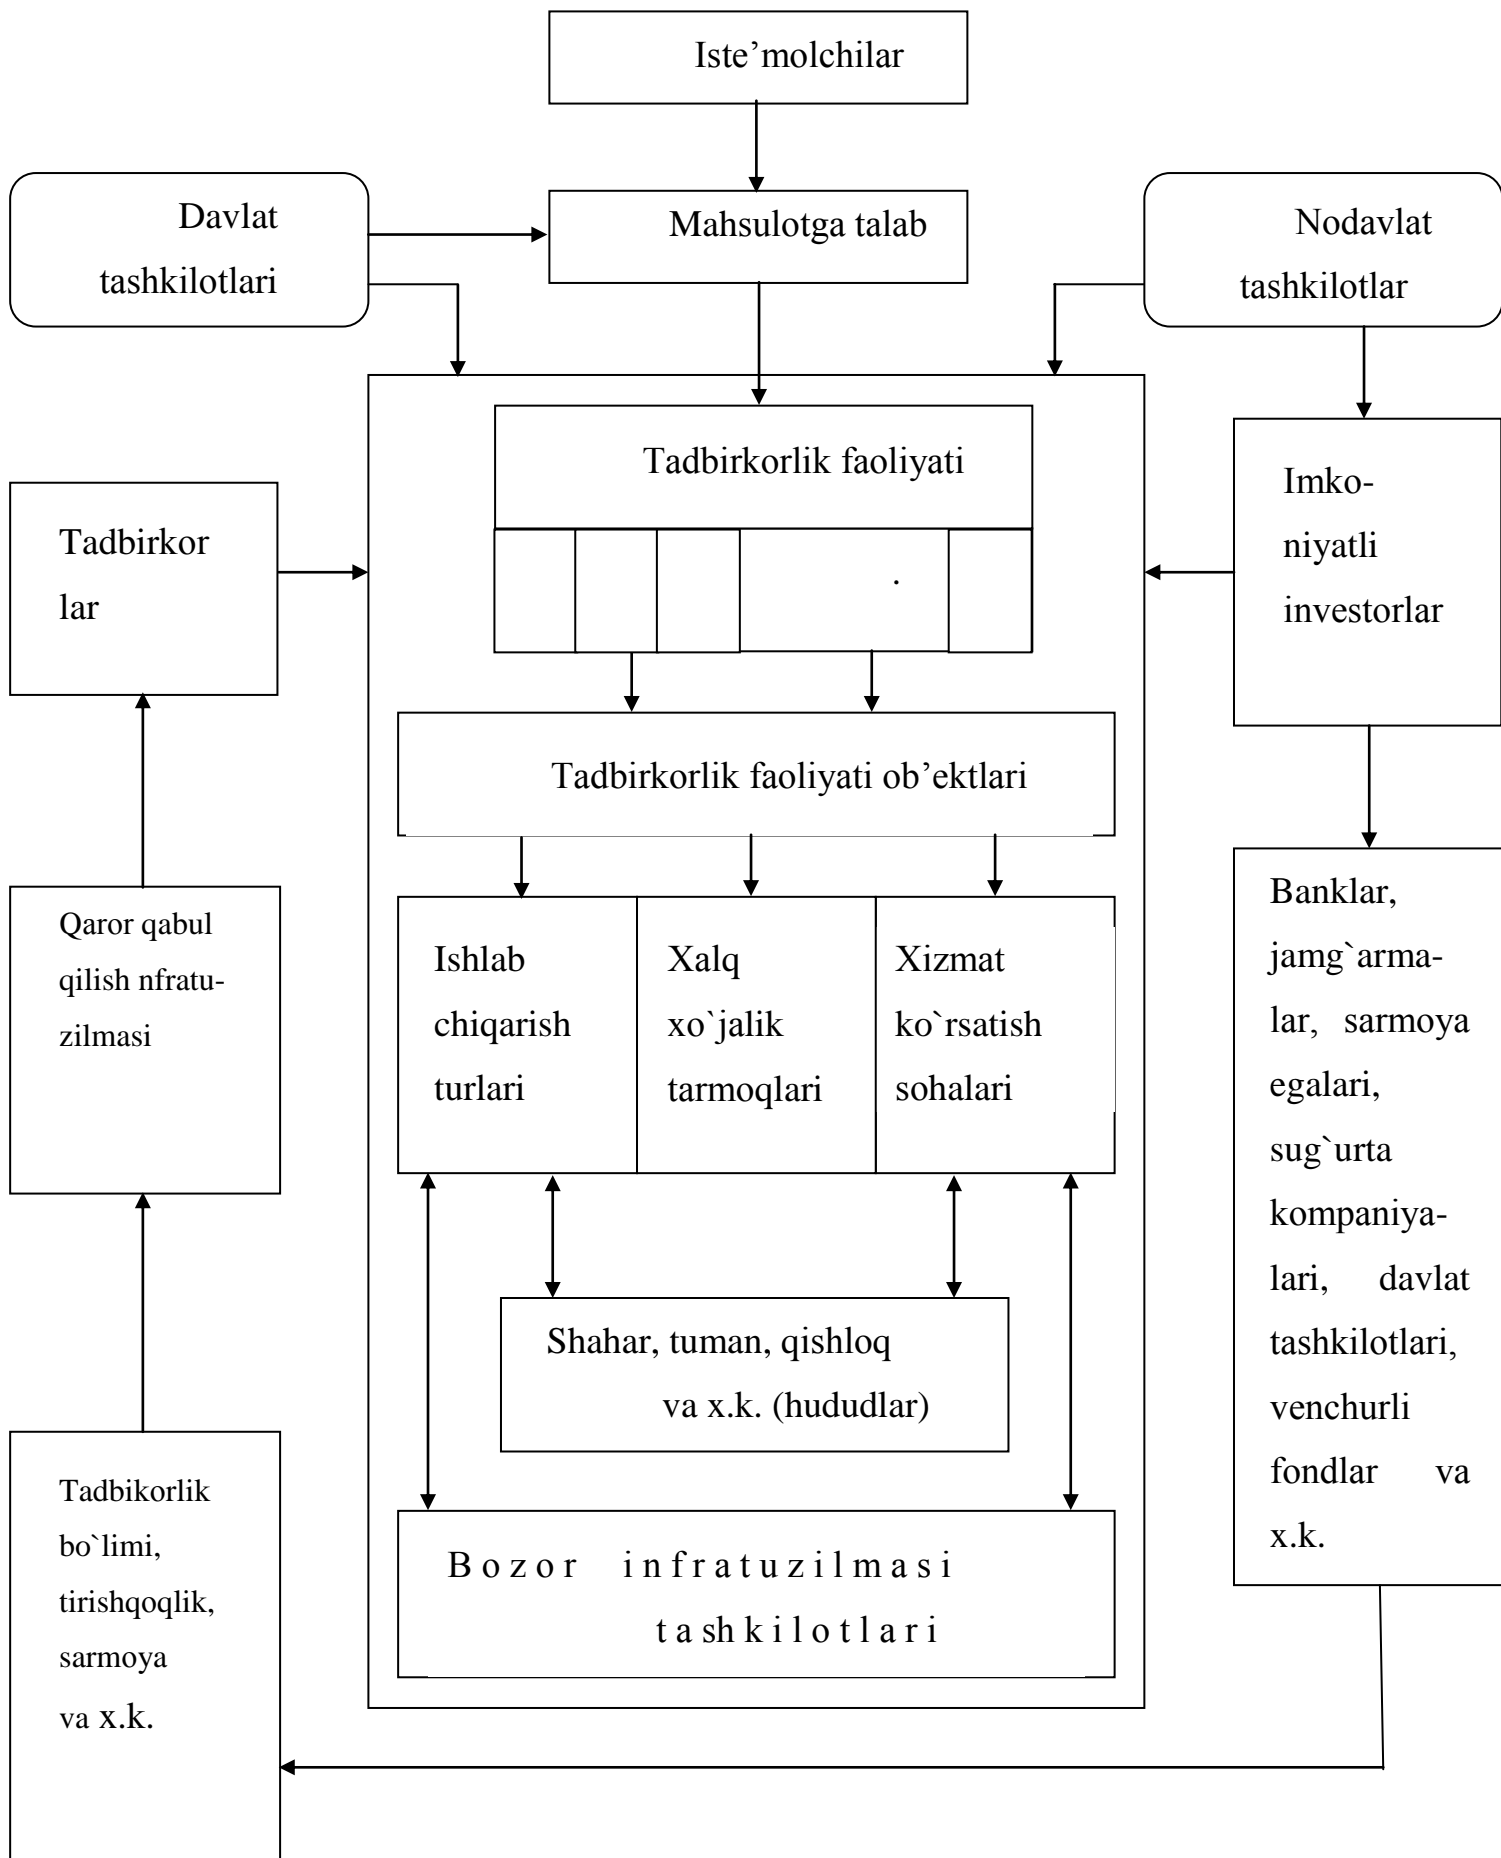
Iste’molchilar

Davlat tashkilotlari

Mahsulotga talab

Nodavlat tashkilotlar

Tadbirkorlik faoliyati

Tadbirkorlar

Imkoniyatli investorlar

Tadbirkorlik faoliyati ob’ektlari

Qaror qabul qilish nfratuzilmasi

Ishlab chiqarish turlari

Xalq xo`jalik tarmoqlari

Xizmat ko`rsatish sohalari

Banklar, jamg`armalar, sarmoya egalari, sug`urta kompaniyalari, davlat tashkilotlari, venchurli fondlar va x.k.

Shahar, tuman, qishloq va x.k. (hududlar)

Tadbikorlik bo`limi, tirishqoqlik, sarmoya va x.k.

B o z o r i n f r a t u z i l m a s i t a sh k i l o t l a r i